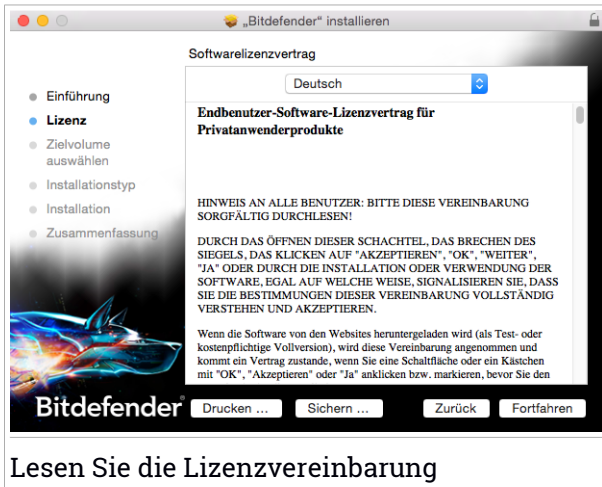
„Bitdefender“ installieren

Softwarelizenzvertrag

Deutsch

Einführung
Lizenz
Zielvolume auswählen
Installationstyp
Installation
Zusammenfassung

Endbenutzer-Software-Lizenzvertrag für Privatanwenderprodukte

HINWEIS AN ALLE BENUTZER: BITTE DIESE VEREINBARUNG SORGFÄLTIG DURCHLESEN!

DURCH DAS ÖFFNEN DIESER SCHACHTEL, DAS BRECHEN DES SIEGELS, DAS KLICKEN AUF "AKZEPTIEREN", "OK", "WEITER", "JA" ODER DURCH DIE INSTALLATION ODER VERWENDUNG DER SOFTWARE, EGAL AUF WELCHE WEISE, SIGNALISIEREN SIE, DASS SIE DIE BESTIMMUNGEN DIESER VEREINBARUNG VOLLSTÄNDIG VERSTEHEN UND AKZEPTIEREN.

Wenn die Software von den Websites heruntergeladen wird (als Test- oder kostenpflichtige Vollversion), wird diese Vereinbarung angenommen und kommt ein Vertrag zustande, wenn Sie eine Schaltfläche oder ein Kästchen mit "OK", "Akzeptieren" oder "Ja" anklicken bzw. markieren, bevor Sie den

Bitdefender

Drucken ...
Sichern ...
Zurück
Fortfahren

Lesen Sie die Lizenzvereinbarung